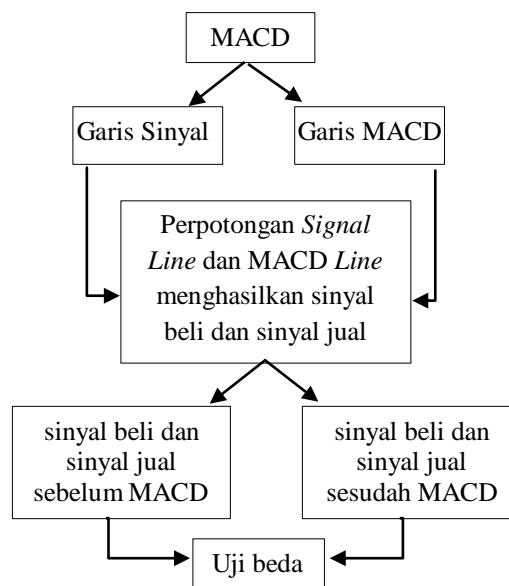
MACD

Garis Sinyal

Garis MACD

Perpotongan Signal Line dan MACD Line menghasilkan sinyal beli dan sinyal jual

sinyal beli dan sinyal jual sebelum MACD

sinyal beli dan sinyal jual sesudah MACD

Uji beda